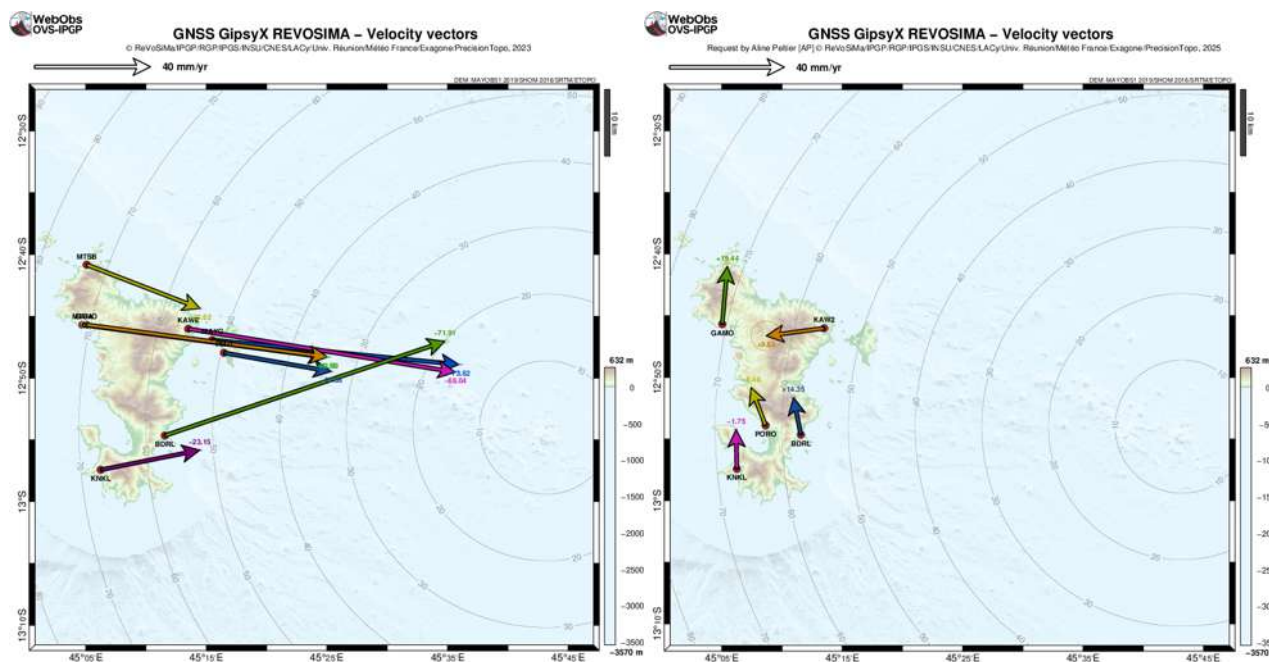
WebObs OVS-IPGP

GNSS GipsyX REVOSIMA – Velocity vectors

© ReVoSiMa/IPGP/RGP/IPGS/INSU/CNES/LACy/Univ. Réunion/Météo France/Exagone/PrecisionTopo, 2023

40 mm/yr

DEM: MAYOBS1 2019/SHOM 2016/SRTM/ETOPO

10 km

12°30'S

12°40'S

12°50'S

13°S

13°10'S

45°05'E

45°15'E

45°25'E

45°35'E

45°45'E

MTSB

KAWE

MAMO

PAMG

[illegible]

BDRL

KNKL

-71.91

-3.62

-65.04

-23.15

632 m

0

-500

-1000

-1500

-2000

-2500

-3000

-3500

-3570 m

WebObs OVS-IPGP

GNSS GipsyX REVOSIMA – Velocity vectors

Request by Aline Peltier [AP] © ReVoSiMa/IPGP/RGP/IPGS/INSU/CNES/LACy/Univ. Réunion/Météo France/Exagone/PrecisionTopo, 2025

40 mm/yr

DEM: MAYOBS1 2019/SHOM 2016/SRTM/ETOPO

10 km

12°30'S

12°40'S

12°50'S

13°S

13°10'S

45°05'E

45°15'E

45°25'E

45°35'E

45°45'E

+15.43

GAMO

KAW2

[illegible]

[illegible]

+14.35

-1.75

PORO

BDRL

KNKL

632 m

0

-5

-10

-15

-20

-25

-30

-35

-3570